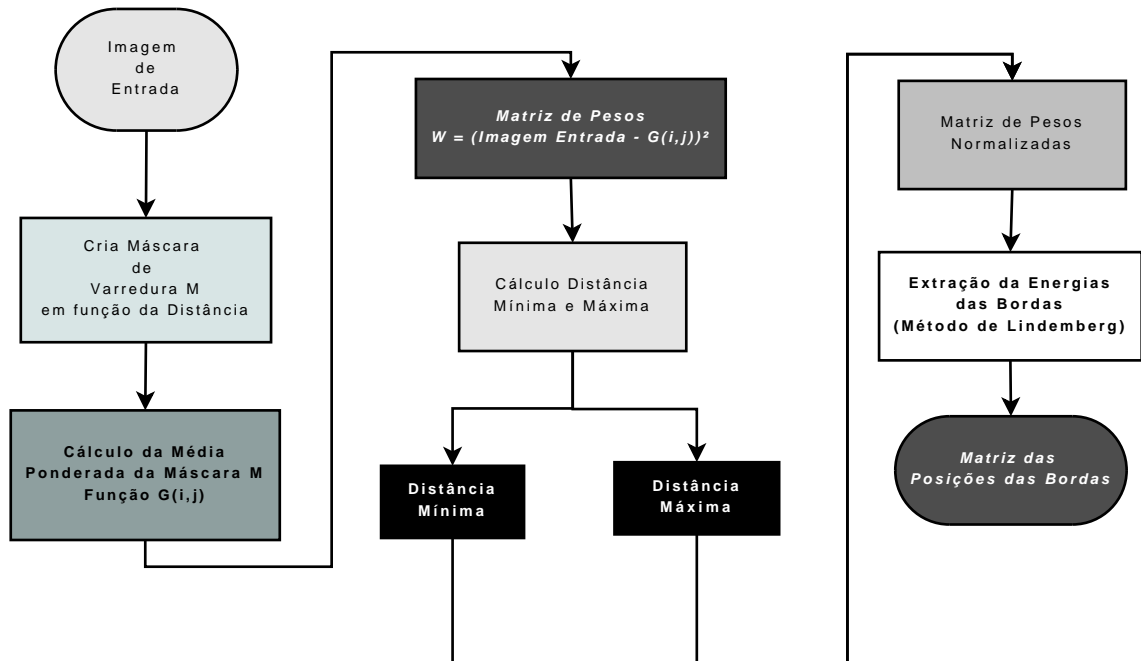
Imagem de Entrada

Cria Máscara de Varredura M em função da Distância

Cálculo da Média Ponderada da Máscara M Função G(i,j)

Matriz de Pesos
$W = (Imagem\ Entrada - G(i,j))^2$

Cálculo Distância Mínima e Máxima

Distância Mínima

Distância Máxima

Matriz de Pesos Normalizadas

Extração da Energias das Bordas (Método de Lindemberg)

Matriz das Posições das Bordas